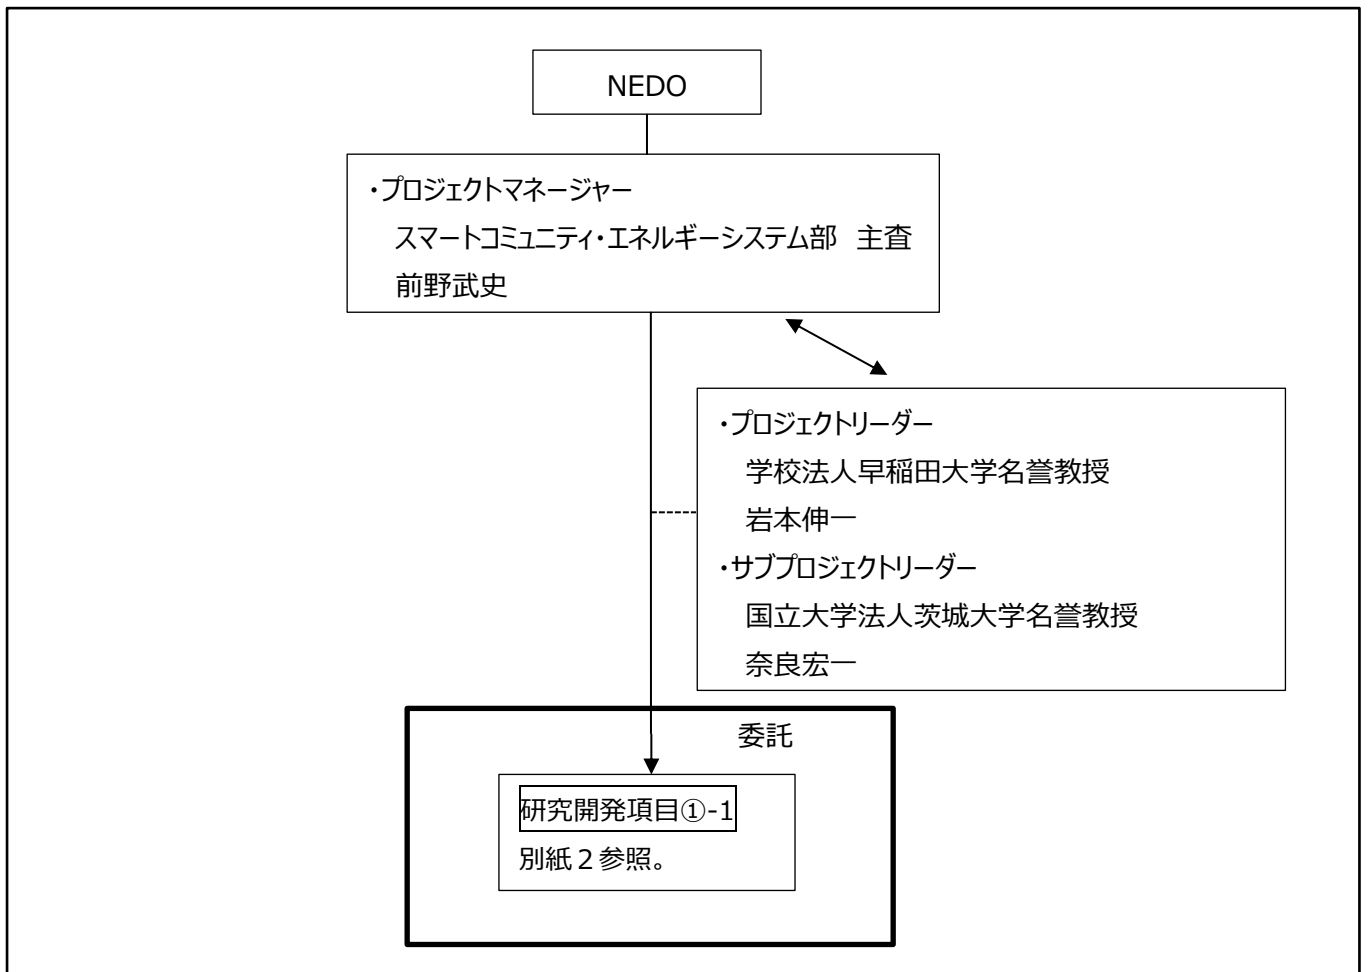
NEDO

・プロジェクトマネージャー
スマートコミュニティ・エネルギーシステム部 主査
前野武史

・プロジェクトリーダー
学校法人早稲田大学名誉教授
岩本伸一
・サブプロジェクトリーダー
国立大学法人茨城大学名誉教授
奈良宏一

委託

研究開発項目①-1
別紙２参照。